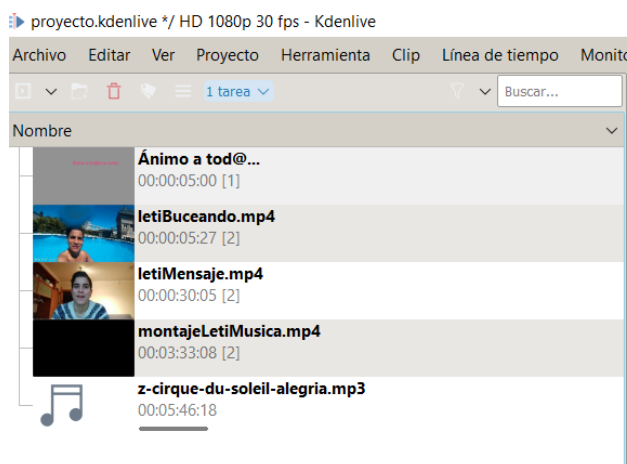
proyecto.kdenlive */ HD 1080p 30 fps - Kdenlive

Archivo Editar Ver Proyecto Herramienta Clip Línea de tiempo Monito

1 tarea

Buscar...

Nombre

Ánimo a tod@...
00:00:05:00 [1]

letiBuceando.mp4
00:00:05:27 [2]

letiMensaje.mp4
00:00:30:05 [2]

montajeLetiMusica.mp4
00:03:33:08 [2]

z-cirque-du-soleil-alegria.mp3
00:05:46:18